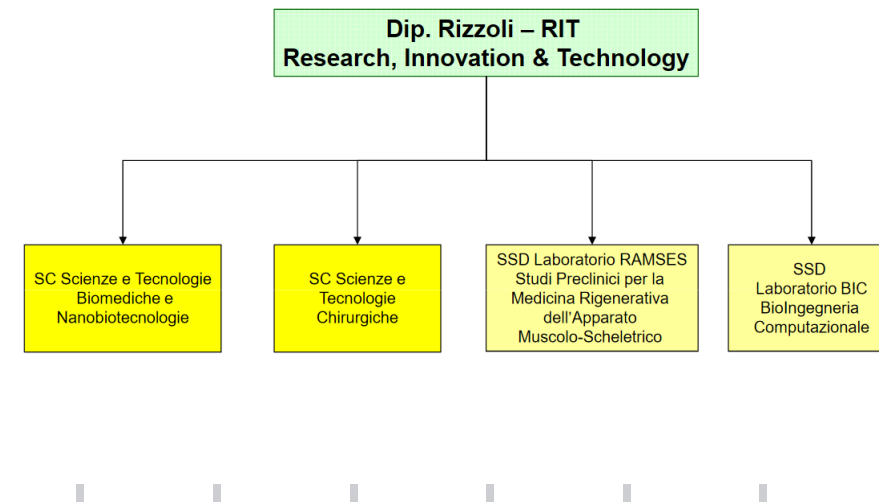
Dip. Rizzoli – RIT
Research, Innovation & Technology

SC Scienze e Tecnologie Biomediche e Nanobiotecnologie

SC Scienze e Tecnologie Chirurgiche

SSD Laboratorio RAMSES Studi Preclinici per la Medicina Rigenerativa dell'Apparato Muscolo-Scheletrico

SSD Laboratorio BIC BioIngegneria Computazionale